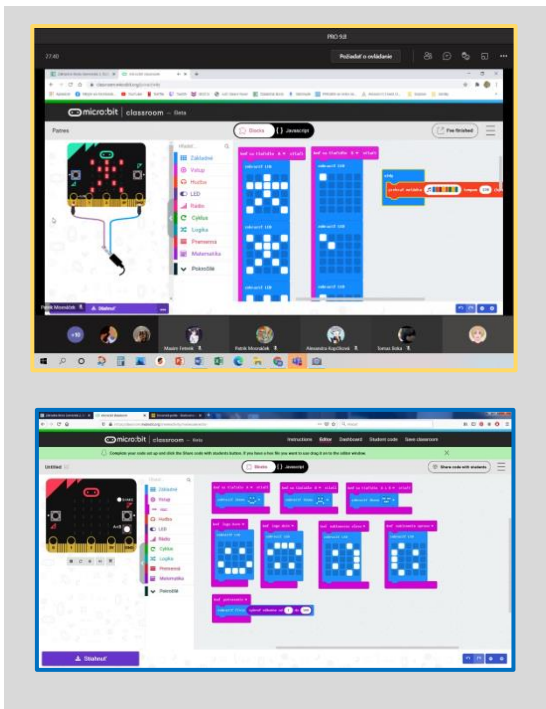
PRO 9.B

27:40

Požiadať o ovládanie

micro:bit | classroom — Beta

Pannes

Blocks | Javascript

Fire finished

Základné
Vstup
Hudba
LED
Rádio
Cyklus
Logika
Premenné
Matematika
Pokročilé

keď sa tlačidlo A ▾ stlačí
zobraziť LED

keď sa tlačidlo B ▾ stlačí
zobraziť LED

vždy

Patrik Mosnáček
Stiahnuť

+10
Maxim Fetek
Patrik Mosnáček
Alexandra Kopčíková
Tomas Boka

micro:bit | classroom — Beta

Instructions Editor Dashboard Student code Save classroom

Complete your code set up and click the Share code with students button. If you have a hex file you want to use drag it on to the editor window

Untitled

Blocks | Javascript

Share code with students

Základné
Vstup
Hudba
LED
Rádio
Cyklus
Logika
Premenné
Matematika
Pokročilé

keď sa tlačidlo A ▾ stlačí
zobraziť ikonu

keď sa tlačidlo B ▾ stlačí
zobraziť ikonu

keď sa tlačidlo A+B ▾ stlačí
zobraziť ikonu

keď logo dole ▾
zobraziť LED

keď logo hore ▾
zobraziť LED

keď zatrasenie ▾
zobraziť LED

keď nakloniť vpravo ▾
zobraziť LED

keď zatrasenie ▾
zobraziť číslo náhodne od 1 do 100

Stiahnuť